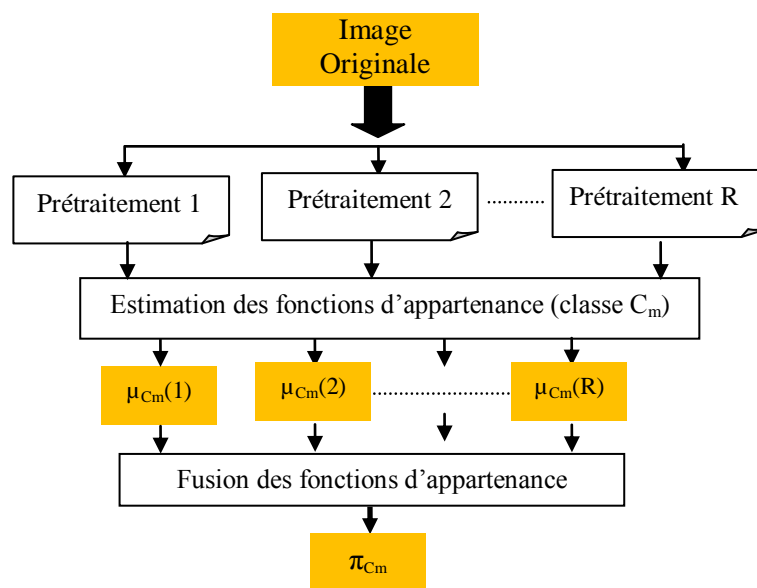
Image Originale

Prétraitement 1

Prétraitement 2

Prétraitement R

Estimation des fonctions d’appartenance (classe $C_m$)

$\mu_{Cm}(1)$

$\mu_{Cm}(2)$

$\mu_{Cm}(R)$

Fusion des fonctions d’appartenance

$\pi_{Cm}$